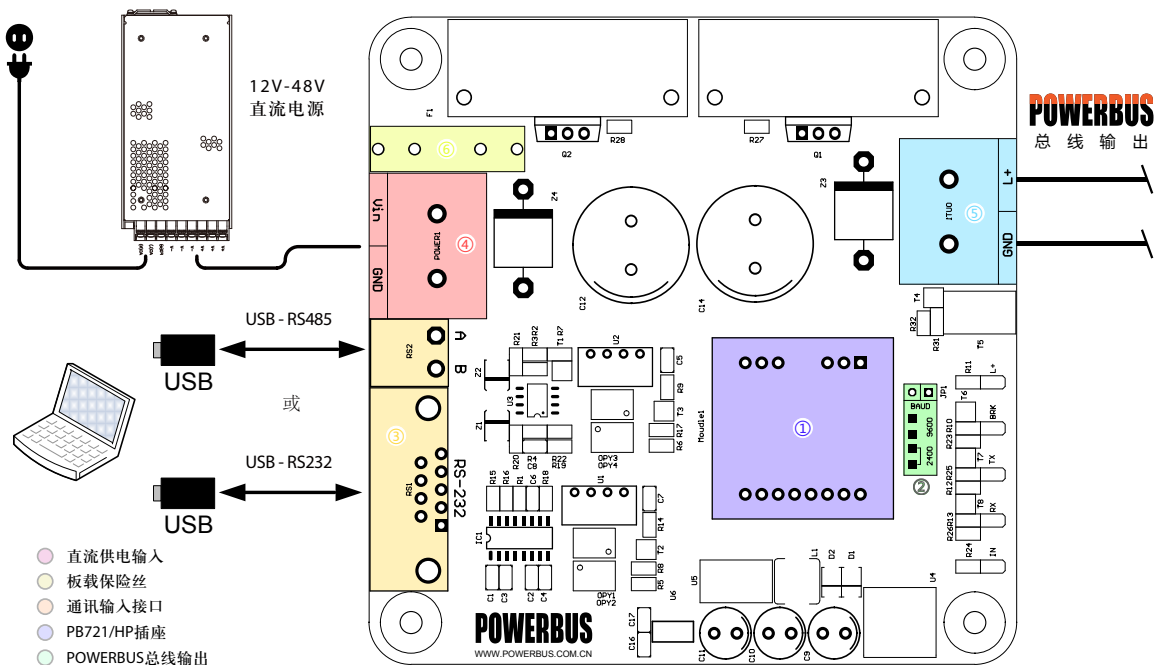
12V-48V
直流电源

POWERBUS
总 线 输 出

F1
⑥
Q2
R28
R27
Q1
Vin
POWER1
④
GND
Z4
Z3
L+
ITUO
⑤
GND
C12
C14
T4
R32
R31
T5
USB - RS485
USB
RS2
A
B
R21
R3
R2
T1
R7
U2
C5
Z2
U3
R9
或
Z1
T3
R17
R6
Moudle1
①
JP1
R11
L+
BAUD
9600
2400
②
R23
R10
T6
BRK
R20
R4
C8
R22
R19
OPY3
OPY4
R12
R25
T7
TX
USB - RS232
③
RS-232
RS1
R15
R16
R1
C6
R18
U1
C7
R14
T2
R26
R13
T8
RX
USB
IC1
R24
IN
直流供电输入
板载保险丝
通讯输入接口
PB721/HP插座
POWERBUS总线输出
C1
C3
C2
C4
R8
R5
OPY1
OPY2
U6
U5
L1
D2
D1
U4
POWERBUS
WWW.POWERBUS.COM.CN
C17
C16
C11
C10
C9